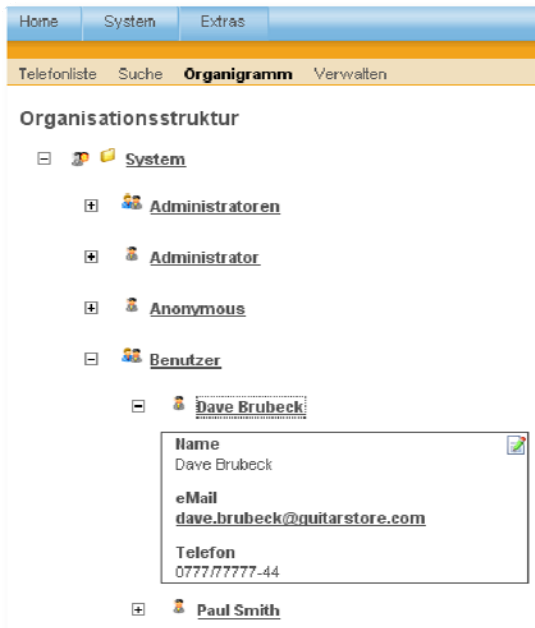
Home System Extras

Telefonliste Suche **Organigramm** Verwalten

Organisationsstruktur

System

Administratoren

Administrator

Anonymous

Benutzer

Dave Brubeck

Name
Dave Brubeck

eMail
dave.brubeck@guitarstore.com

Telefon
0777/77777-44

Paul Smith